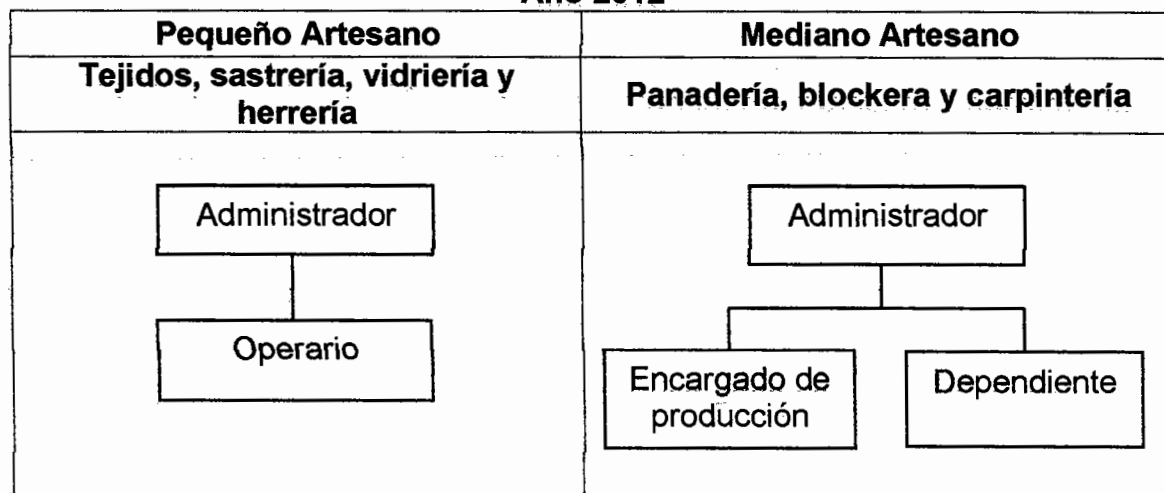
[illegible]

| Pequeño Artesano | Mediano Artesano |
|---|---|
| Tejidos, sastrería, vidriería y herrería | Panadería, blockera y carpintería |
| Administrador<br>Operario | Administrador<br>Encargado de producción<br>Dependiente |